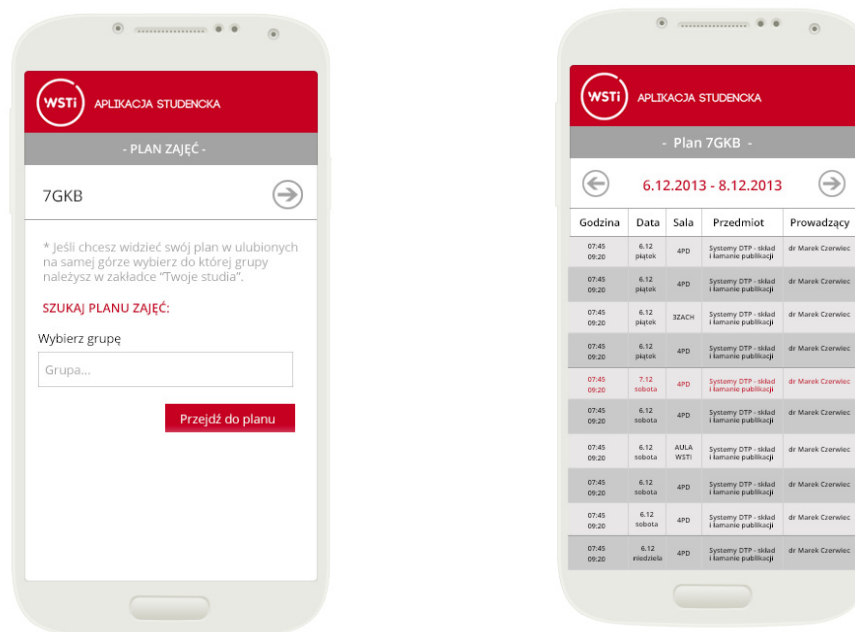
WSTi APLIKACJA STUDENCKA

- PLAN ZAJĘĆ -

7GKB

* Jeśli chcesz widzieć swój plan w ulubionych na samej górze wybierz do której grupy należysz w zakładce "Twoje studia".

SZUKAJ PLANU ZAJĘĆ:

Wybierz grupę

Grupa...

Przejdź do planu

WSTi APLIKACJA STUDENCKA

- Plan 7GKB -

6.12.2013 - 8.12.2013

| Godzina | Data | Sala | Przedmiot | Prowadzący |
|---|---|---|---|---|
| 07:45 09:20 | 6.12 piątek | 4PD | Systemy DTP - skład i łamanie publikacji | dr Marek Czerwiec |
| 07:45 09:20 | 6.12 piątek | 4PD | Systemy DTP - skład i łamanie publikacji | dr Marek Czerwiec |
| 07:45 09:20 | 6.12 piątek | 3ZACH | Systemy DTP - skład i łamanie publikacji | dr Marek Czerwiec |
| 07:45 09:20 | 6.12 piątek | 4PD | Systemy DTP - skład i łamanie publikacji | dr Marek Czerwiec |
| 07:45 09:20 | 7.12 sobota | 4PD | Systemy DTP - skład i łamanie publikacji | dr Marek Czerwiec |
| 07:45 09:20 | 6.12 sobota | 4PD | Systemy DTP - skład i łamanie publikacji | dr Marek Czerwiec |
| 07:45 09:20 | 6.12 sobota | AULA WSTi | Systemy DTP - skład i łamanie publikacji | dr Marek Czerwiec |
| 07:45 09:20 | 6.12 sobota | 4PD | Systemy DTP - skład i łamanie publikacji | dr Marek Czerwiec |
| 07:45 09:20 | 6.12 sobota | 4PD | Systemy DTP - skład i łamanie publikacji | dr Marek Czerwiec |
| 07:45 09:20 | 6.12 niedziela | 4PD | Systemy DTP - skład i łamanie publikacji | dr Marek Czerwiec |